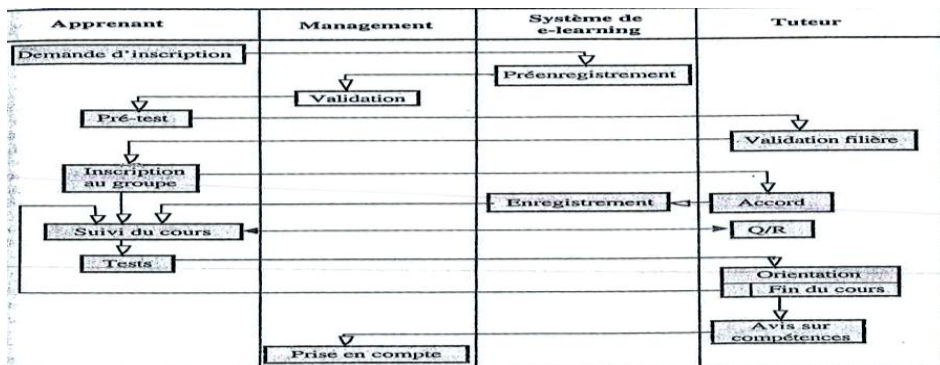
| Apprenant | Management | Système de e-learning | Tuteur |
|---|---|---|---|
| Demande d'inscription | | | |
| | | Préenregistrement | |
| | Validation | | |
| Pré-test | | | |
| | | | Validation filière |
| Inscription au groupe | | | |
| | | Enregistrement | Accord |
| Suivi du cours | | | Q/R |
| Tests | | | |
| | | | Orientation |
| | | | Fin du cours |
| | | | Avis sur compétences |
| | Prise en compte | | |